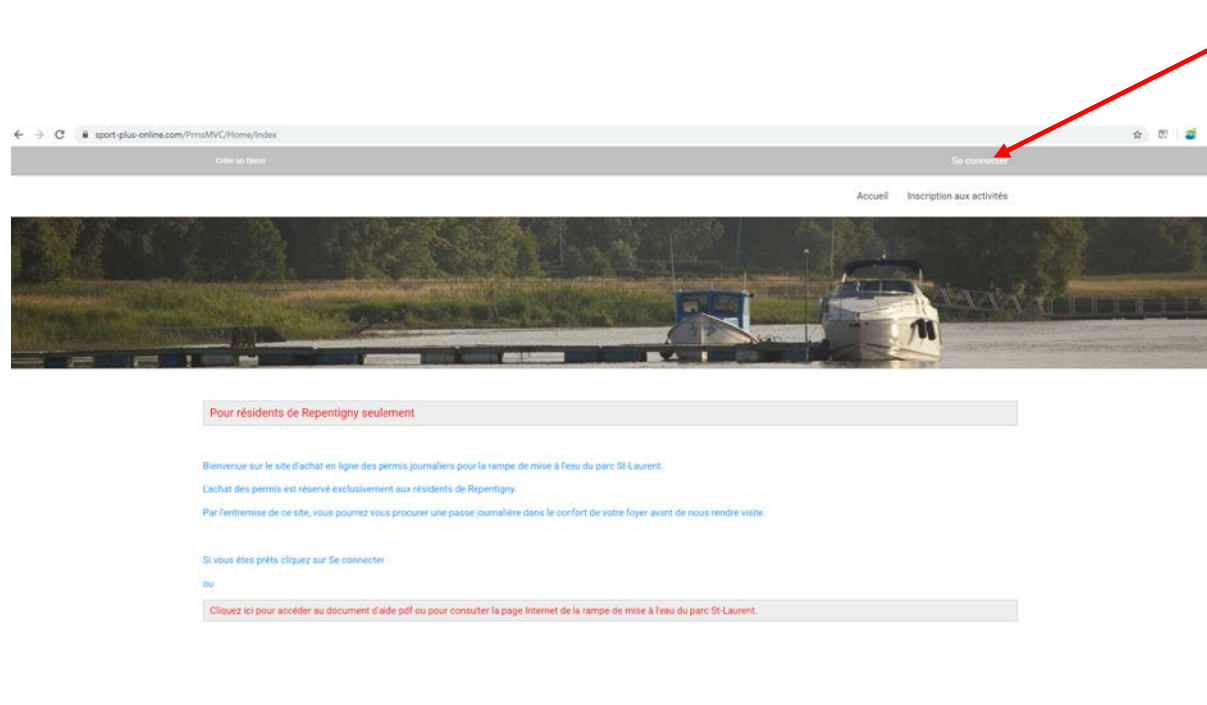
sport-plus-online.com/PrmsMVC/Home/Index

Créer un favori

Se connecter

Accueil Inscription aux activités

Pour résidents de Repentigny seulement

Bienvenue sur le site d'achat en ligne des permis journaliers pour la rampe de mise à l'eau du parc St-Laurent.

L'achat des permis est réservé exclusivement aux résidents de Repentigny.

Par l'entremise de ce site, vous pourrez vous procurer une passe journalière dans le confort de votre foyer avant de nous rendre visite.

Si vous êtes prêts cliquez sur Se connecter

ou

Cliquez ici pour accéder au document d'aide pdf ou pour consulter la page Internet de la rampe de mise à l'eau du parc St-Laurent.